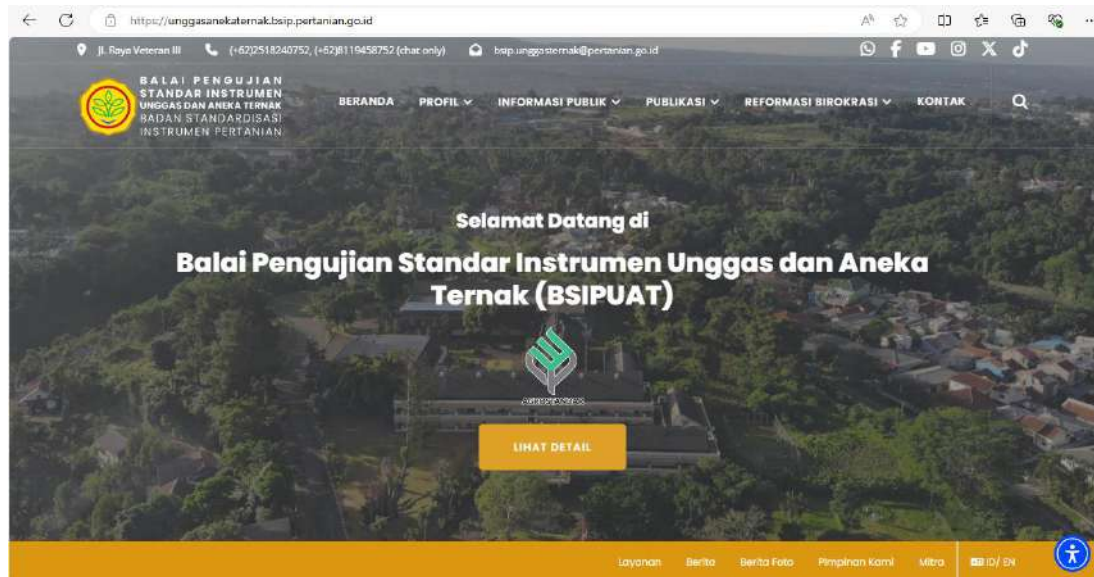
https://unggasanekaternak.bsip.pertanian.go.id

Jl. Raya Veteran III (+62)2518240752, (+62)8119458752 (chat only) bsip.unggasternak@pertanian.go.id

BALAI PENGUJIAN STANDAR INSTRUMEN UNGGAS DAN ANEKA TERNAK BADAN STANDARDISASI INSTRUMEN PERTANIAN

BERANDA PROFIL INFORMASI PUBLIK PUBLIKASI REFORMASI BIROKRASI KONTAK

Selamat Datang di

Balai Pengujian Standar Instrumen Unggas dan Aneka Ternak (BSIPUAT)

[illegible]

LIHAT DETAIL

Layanan Berita Berita Foto Pimpinan Kami Mitra ID/ EN